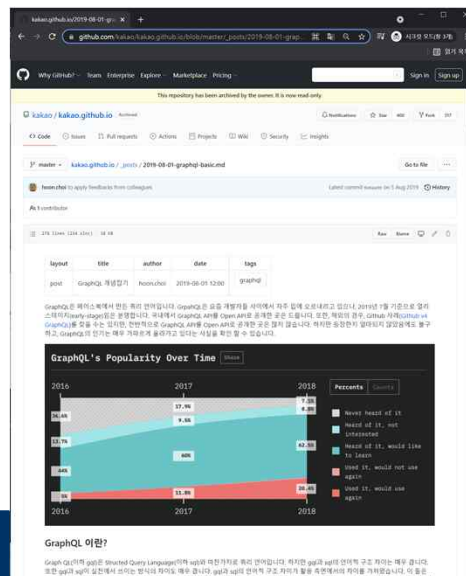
kakao.github.io/2019-08-01-gra ×   +

github.com/kakao/kakao.github.io/blob/master/_posts/2019-08-01-grap...

Why GitHub? · Team · Enterprise · Explore · Marketplace · Pricing

Sign in · Sign up

This repository has been archived by the owner. It is now read-only.

kakao / kakao.github.io Archived

Notifications · Star 400 · Fork 317

Code · Issues · Pull requests · Actions · Projects · Wiki · Security · Insights

master · kakao.github.io / _posts / 2019-08-01-graphql-basic.md

Go to file · ...

hoon.choi fix to apply feedbacks from colleagues

Latest commit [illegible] on 1 Aug 2019 · History

A 1 contributor

276 lines (234 sloc) 18 KB

Raw · Blame

| layout | title | author | date | tags |
|---|---|---|---|---|
| post | GraphQL 개념잡기 | hoon.choi | 2019-08-01 12:00 | graphql |

GraphQL은 페이스북에서 만든 쿼리 언어입니다. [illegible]

GraphQL's Popularity Over Time  Share

Percents · Counts

2016 · 2017 · 2018

36.6% · 17.9% · 7.3% · 6.8% · 13.7% · 9.6% · 40% · 62.5% · 44% · 5% · 11.3% · 20.4%

Never heard of it
Heard of it, not interested
Heard of it, would like to learn
Used it, would not use again
Used it, would use again

2016 · 2017 · 2018

GraphQL 이란?

GraphQL(이하 gql)은 Structed Query Language(이하 sql)와 마찬가지로 쿼리 언어입니다. 하지만 gql과 sql의 언어적 구조 차이는 매우 큽니다. 또한 gql과 sql의 실전에서 쓰이는 방식의 차이도 매우 큽니다. gql과 sql의 언어적 구조 차이가 활용 측면에서의 차이를 가져왔습니다. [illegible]